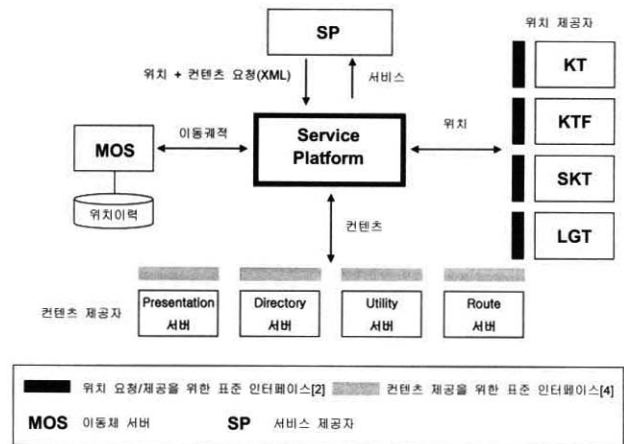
SP

위치 + 컨텐츠 요청(XML)

서비스

위치 제공자

KT

KTF

SKT

LGT

MOS

이동궤적

Service Platform

위치

위치이력

컨텐츠

컨텐츠 제공자

Presentation 서버

Directory 서버

Utility 서버

Route 서버

위치 요청/제공을 위한 표준 인터페이스[2]

컨텐츠 제공을 위한 표준 인터페이스[4]

MOS 이동체 서버

SP 서비스 제공자